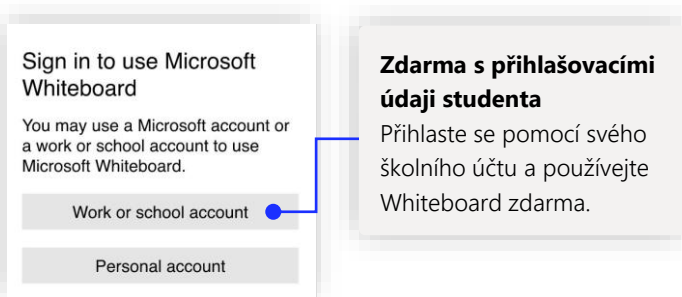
Sign in to use Microsoft Whiteboard

You may use a Microsoft account or a work or school account to use Microsoft Whiteboard.

Work or school account

Personal account

**Zdarma s přihlašovacími údaji studenta**
Přihlaste se pomocí svého školního účtu a používejte Whiteboard zdarma.